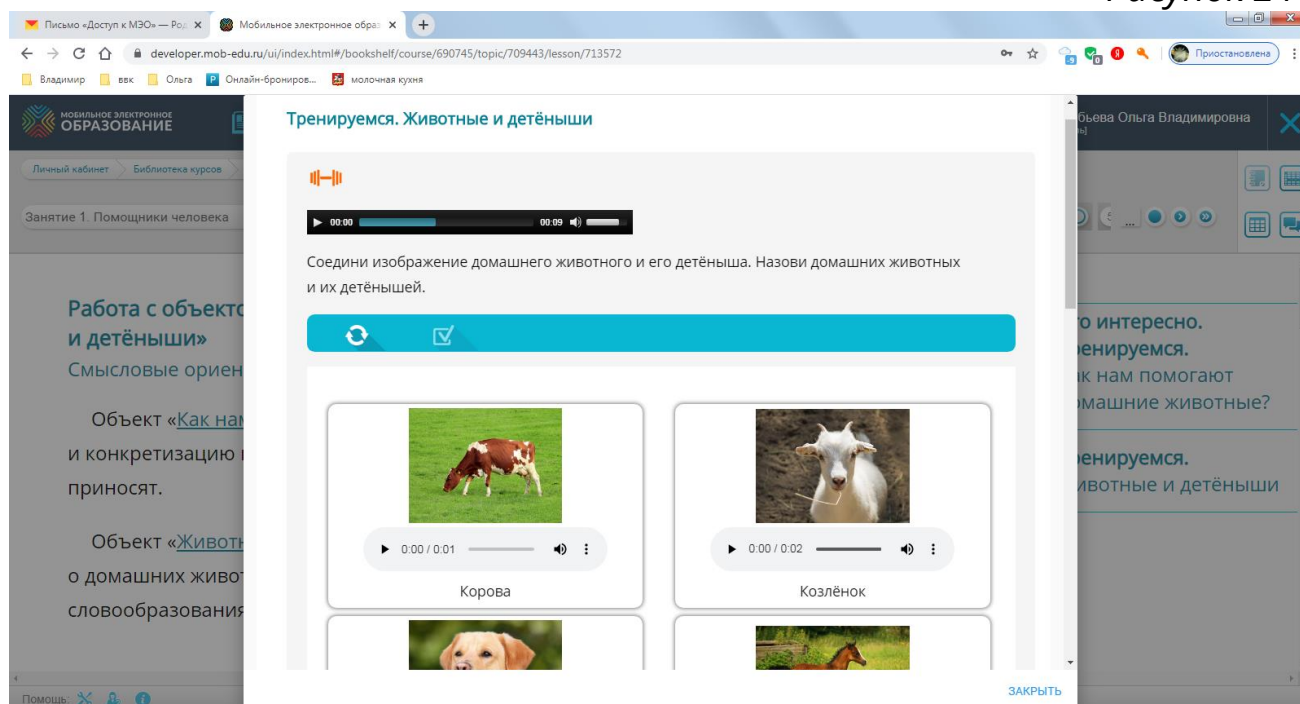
Рисунок 24

Письмо «Доступ к МЭО» — Ро
Мобильное электронное обра
developer.mob-edu.ru/ui/index.html#/bookshelf/course/690745/topic/709443/lesson/713572
Приостановлена
Владимир
ввк
Ольга
Онлайн-бронирова...
молочная кухня

МОБИЛЬНОЕ ЭЛЕКТРОННОЕ ОБРАЗОВАНИЕ
бьева Ольга Владимировна
Личный кабинет
Библиотека курсов
Занятие 1. Помощники человека

Работа с объекто
и детёныши»
Смысловые ориен

Объект «Как нам
и конкретизацию
приносят.

Объект «Животн
о домашних живот
словообразования

о интересно.
ренируемся.
ак нам помогают
омашние животные?

ренируемся.
ивотные и детёныши

Тренируемся. Животные и детёныши

00:00
00:09

Соедини изображение домашнего животного и его детёныша. Назови домашних животных и их детёнышей.

0:00 / 0:01
Корова

0:00 / 0:02
Козлёнок

ЗАКРЫТЬ

Помощь: